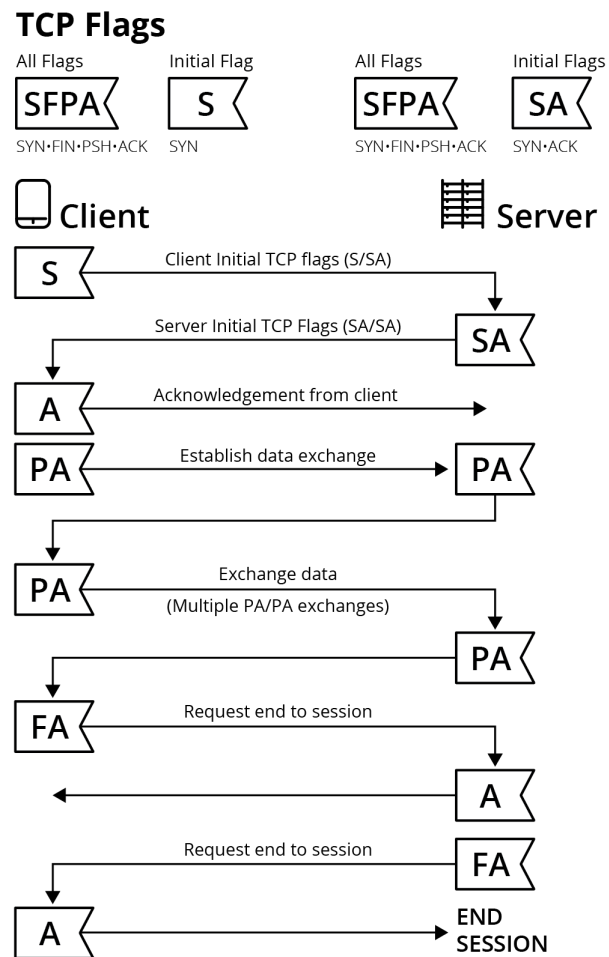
TCP Flags

All Flags
SFPA
SYN•FIN•PSH•ACK

Initial Flag
S
SYN

All Flags
SFPA
SYN•FIN•PSH•ACK

Initial Flags
SA
SYN•ACK

Client

Server

S
Client Initial TCP flags (S/SA)

Server Initial TCP Flags (SA/SA)
SA

A
Acknowledgement from client

PA
Establish data exchange
PA

PA
Exchange data
(Multiple PA/PA exchanges)

PA

FA
Request end to session

A

Request end to session
FA

A
END SESSION